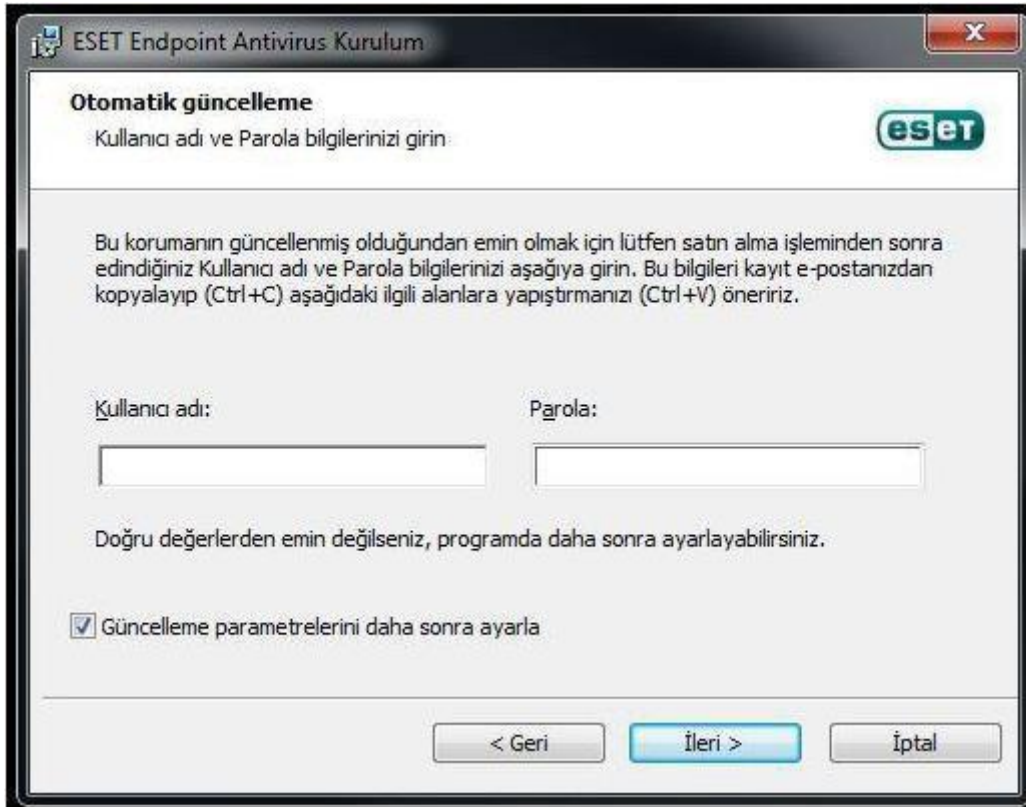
ESET Endpoint Antivirus Kurulum

Otomatik güncelleme

Kullanıcı adı ve Parola bilgilerinizi girin

eset

Bu korumanın güncellenmiş olduğundan emin olmak için lütfen satın alma işleminden sonra edindiğiniz Kullanıcı adı ve Parola bilgilerinizi aşağıya girin. Bu bilgileri kayıt e-postanızdan kopyalayıp (Ctrl+C) aşağıdaki ilgili alanlara yapıştırmanızı (Ctrl+V) öneririz.

Kullanıcı adı:

Parola:

Doğru değerlerden emin değilseniz, programda daha sonra ayarlayabilirsiniz.

Güncelleme parametrelerini daha sonra ayarla

< Geri

İleri >

İptal